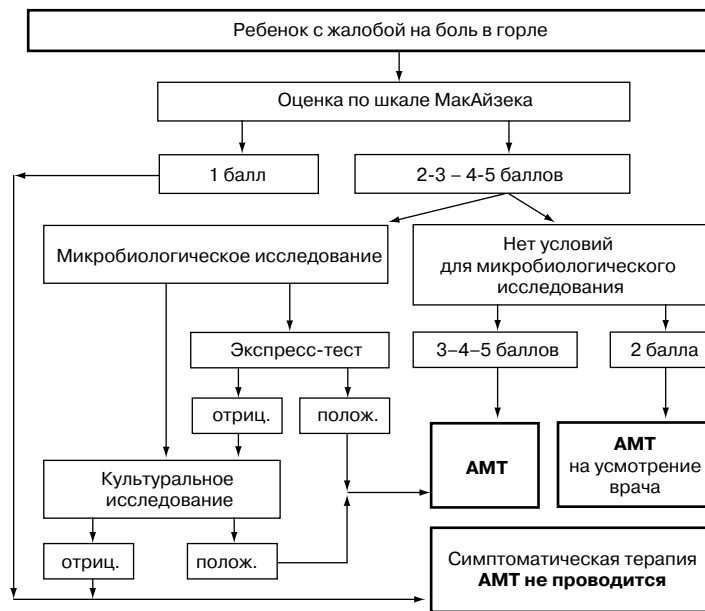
Ребенок с жалобой на боль в горле

Оценка по шкале МакАйзека

1 балл

2-3 – 4-5 баллов

Микробиологическое исследование

Нет условий для микробиологического исследования

Экспресс-тест

3–4–5 баллов

2 балла

отриц.

полож.

АМТ

АМТ на усмотрение врача

Культуральное исследование

отриц.

полож.

Симптоматическая терапия
АМТ не проводится